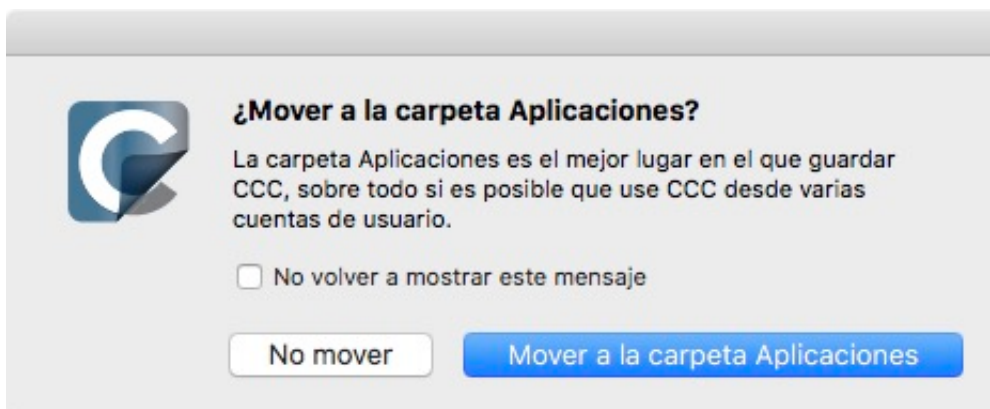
¿Mover a la carpeta Aplicaciones?

La carpeta Aplicaciones es el mejor lugar en el que guardar CCC, sobre todo si es posible que use CCC desde varias cuentas de usuario.

No volver a mostrar este mensaje

No mover

Mover a la carpeta Aplicaciones